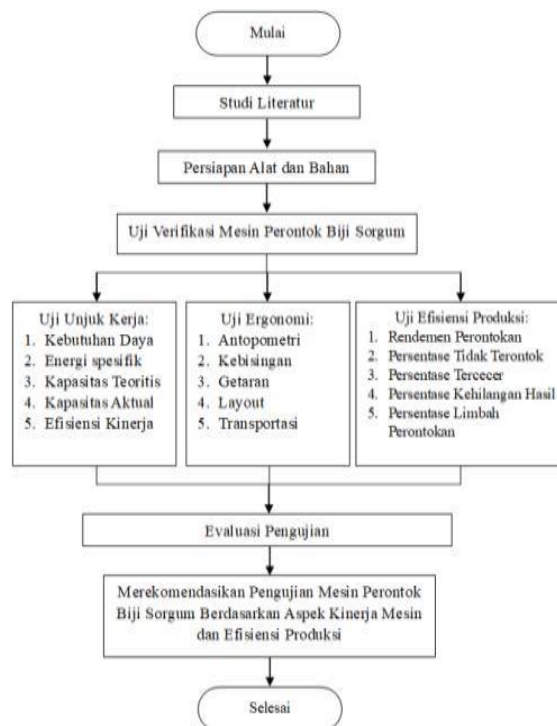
Mulai

Studi Literatur

Persiapan Alat dan Bahan

Uji Verifikasi Mesin Perontok Biji Sorgum

Uji Unjuk Kerja:
1. Kebutuhan Daya
2. Energi spesifik
3. Kapasitas Teoritis
4. Kapasitas Aktual
5. Efisiensi Kinerja

Uji Ergonomi:
1. Antopometri
2. Kebisingan
3. Getaran
4. Layout
5. Transportasi

Uji Efisiensi Produksi:
1. Rendemen Perontokan
2. Persentase Tidak Terontok
3. Persentase Tercecer
4. Persentase Kehilangan Hasil
5. Persentase Limbah Perontokan

Evaluasi Pengujian

Merekomendasikan Pengujian Mesin Perontok Biji Sorgum Berdasarkan Aspek Kinerja Mesin dan Efisiensi Produksi

Selesai